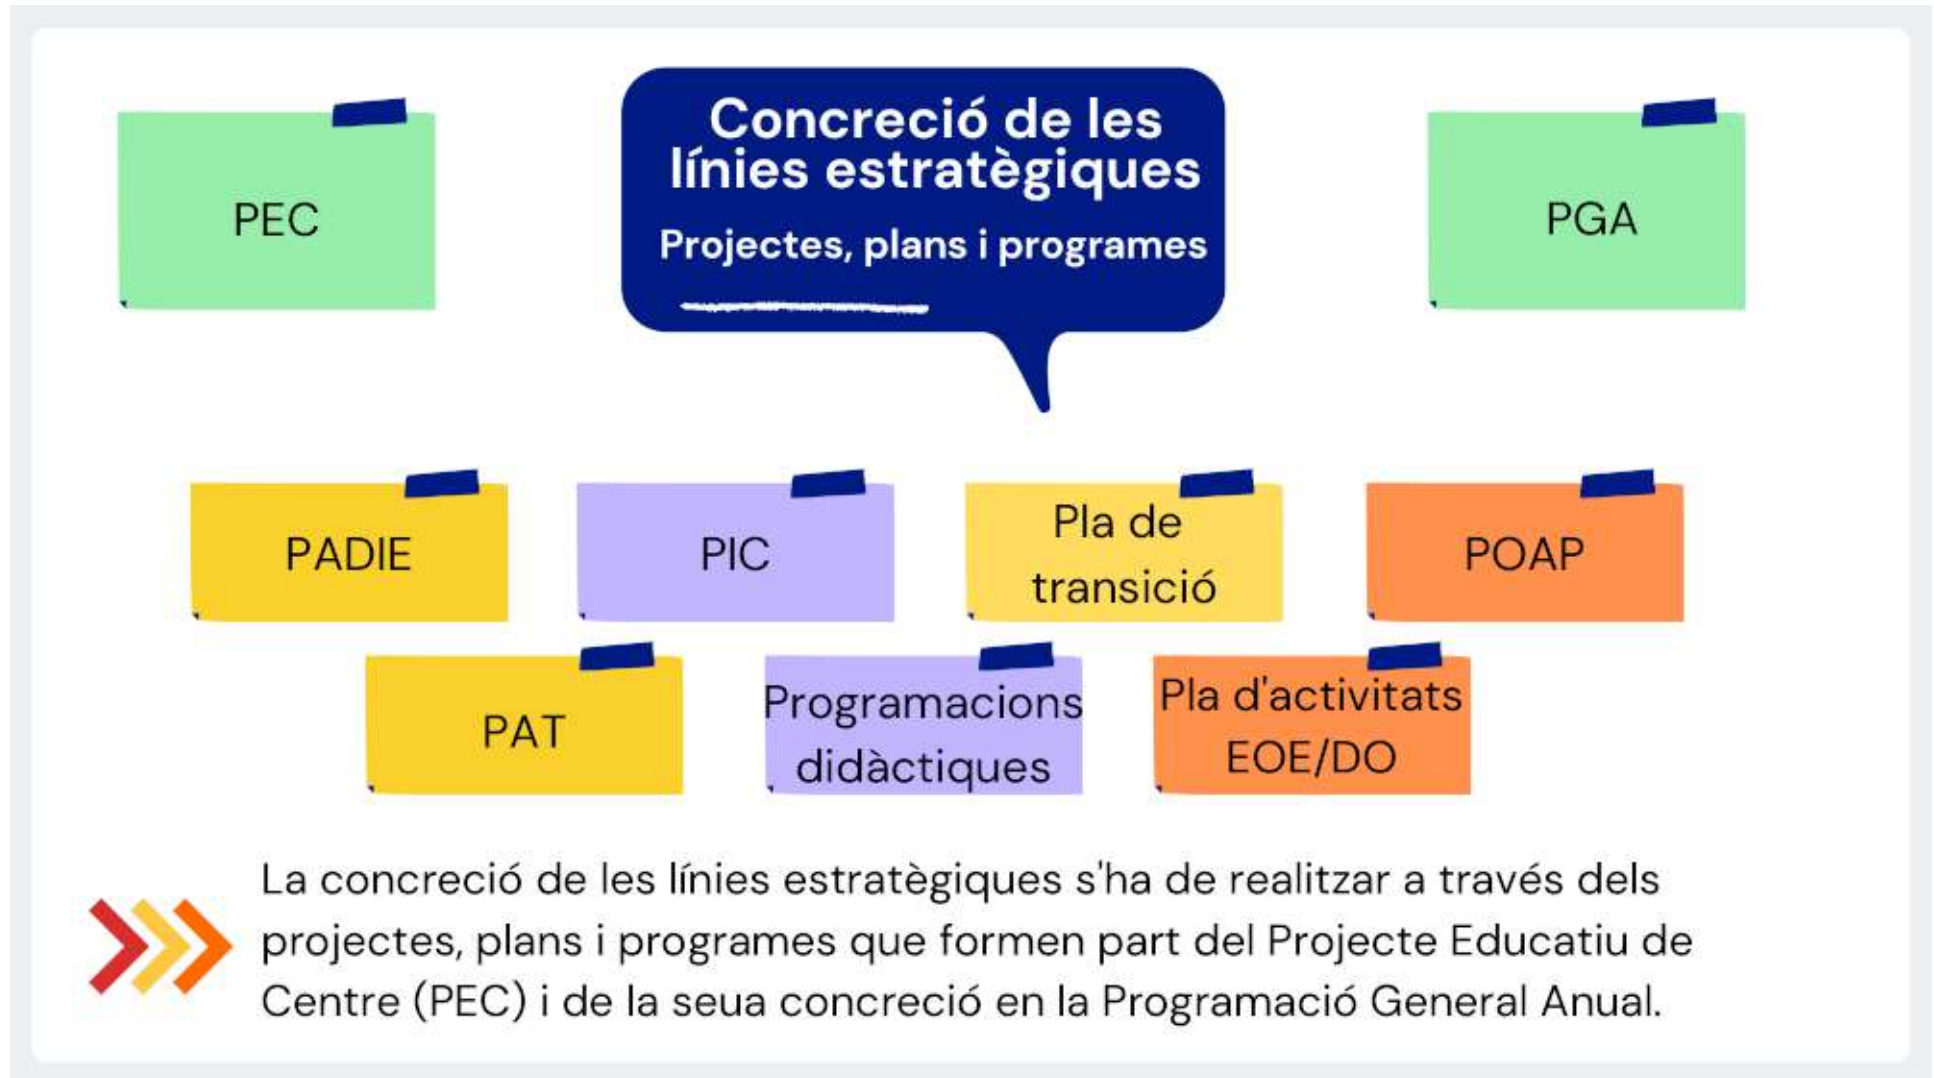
PEC

Concreció de les línies estratègiques

Projectes, plans i programes

PGA

PADIE

PIC

Pla de transició

POAP

PAT

Programacions didàctiques

Pla d'activitats EOE/DO

La concreció de les línies estratègiques s'ha de realitzar a través dels projectes, plans i programes que formen part del Projecte Educatiu de Centre (PEC) i de la seua concreció en la Programació General Anual.